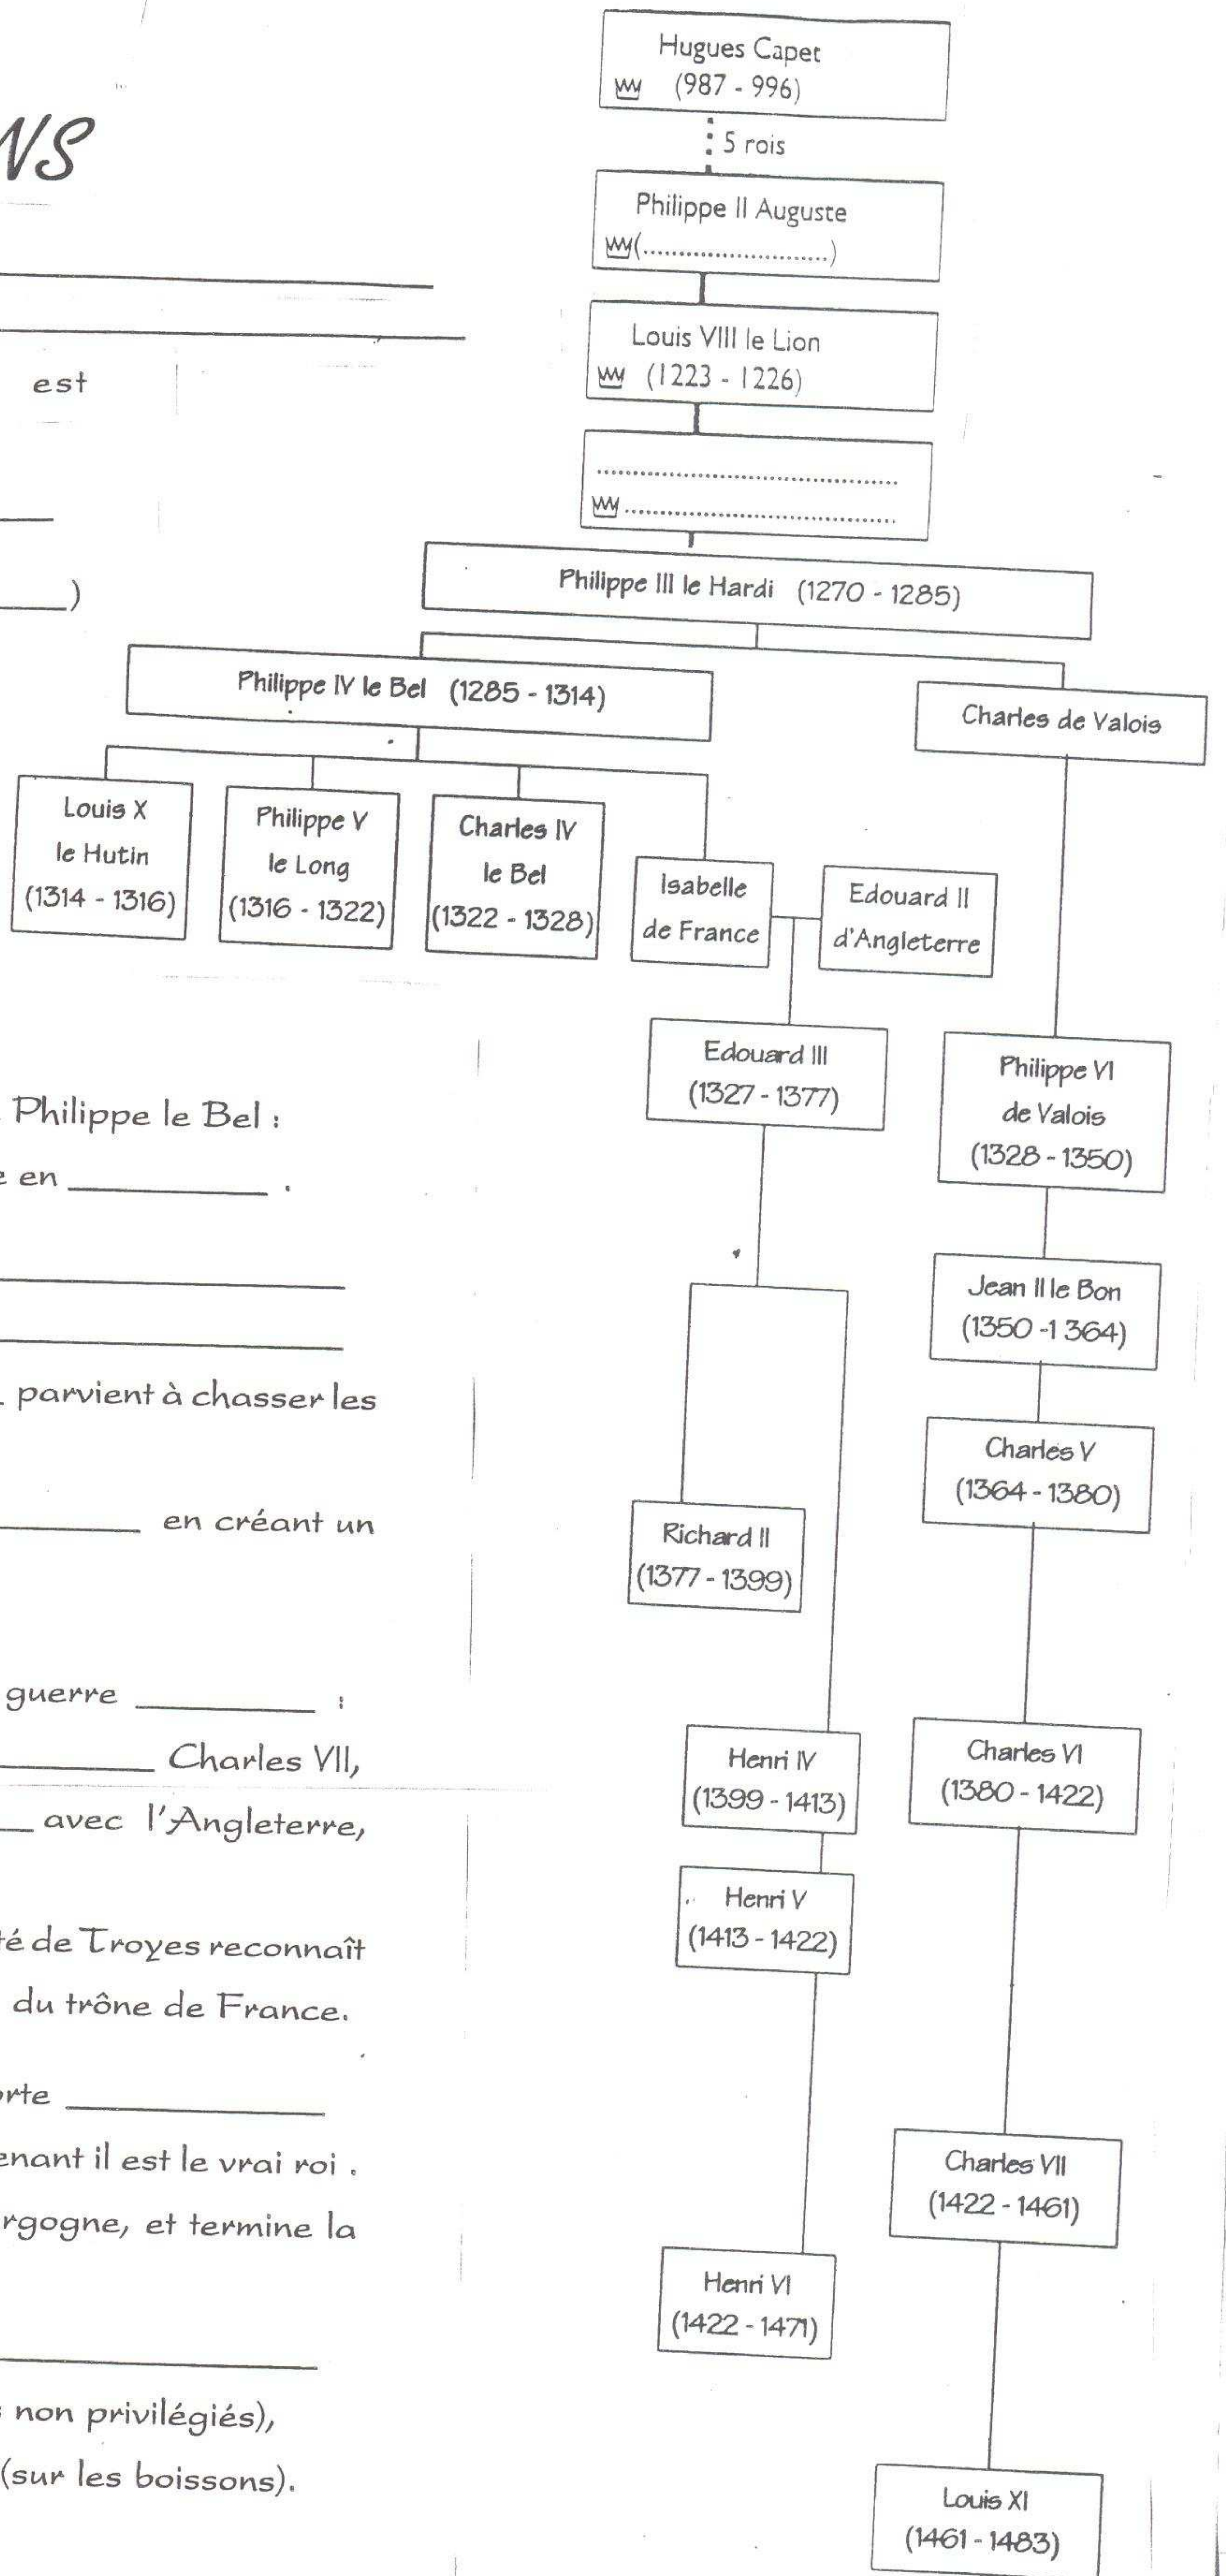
NS

est

______)

Philippe le Bel :

e en ________ .

parvient à chasser les

________ en créant un

guerre ________ :

________ Charles VII,

__ avec l'Angleterre,

té de Troyes reconnaît

du trône de France.

rte ________

enant il est le vrai roi .

rgogne, et termine la

non privilégiés),

(sur les boissons).

Hugues Capet
(987 - 996)

5 rois

Philippe II Auguste
(........................)

Louis VIII le Lion
(1223 - 1226)

..............................
..............................

Philippe III le Hardi (1270 - 1285)

Philippe IV le Bel (1285 - 1314)

Charles de Valois

Louis X le Hutin (1314 - 1316)

Philippe V le Long (1316 - 1322)

Charles IV le Bel (1322 - 1328)

Isabelle de France

Edouard II d'Angleterre

Edouard III (1327 - 1377)

Philippe VI de Valois (1328 - 1350)

Jean II le Bon (1350 -1 364)

Charles V (1364 - 1380)

Richard II (1377 - 1399)

Henri IV (1399 - 1413)

Charles VI (1380 - 1422)

Henri V (1413 - 1422)

Charles VII (1422 - 1461)

Henri VI (1422 - 1471)

Louis XI (1461 - 1483)